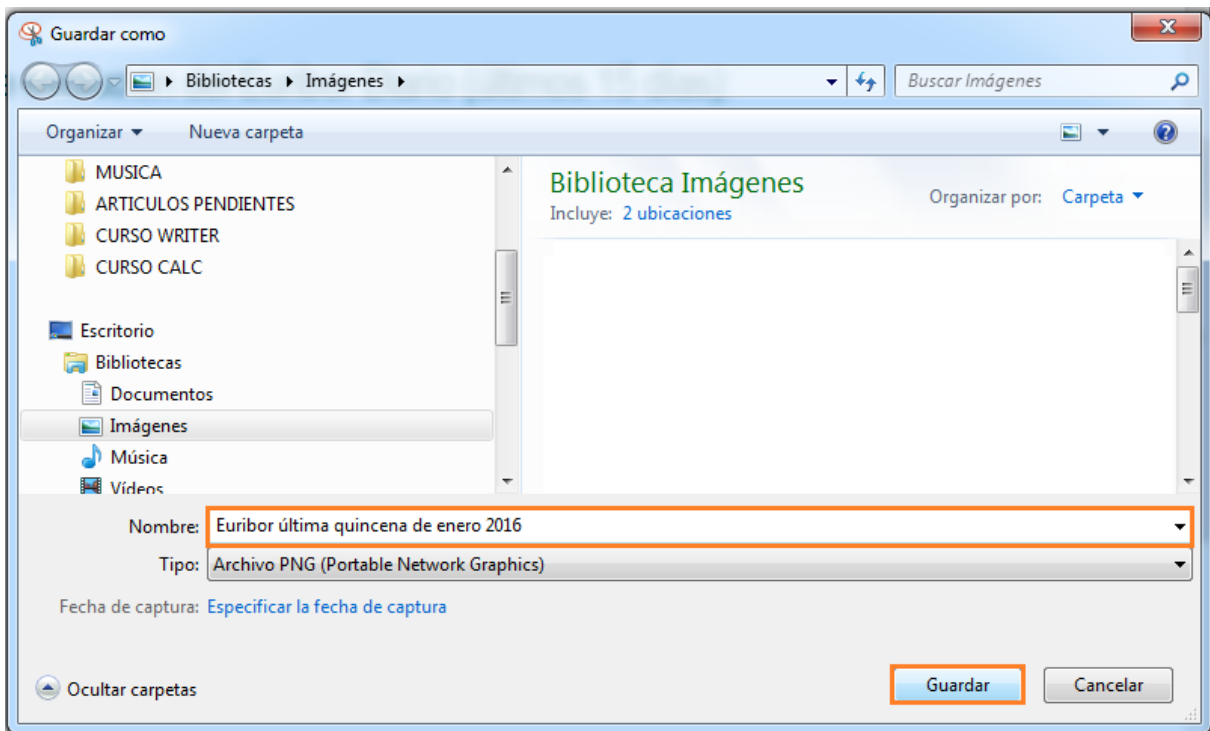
Guardar como

Bibliotecas ▸ Imágenes ▸

Buscar Imágenes

Organizar ▾ Nueva carpeta

MUSICA
ARTICULOS PENDIENTES
CURSO WRITER
CURSO CALC

Escritorio
Bibliotecas
Documentos
Imágenes
Música
Vídeos

Biblioteca Imágenes
Incluye: 2 ubicaciones

Organizar por: Carpeta ▾

Nombre: Euribor última quincena de enero 2016

Tipo: Archivo PNG (Portable Network Graphics)

Fecha de captura: Especificar la fecha de captura

Ocultar carpetas

Guardar

Cancelar